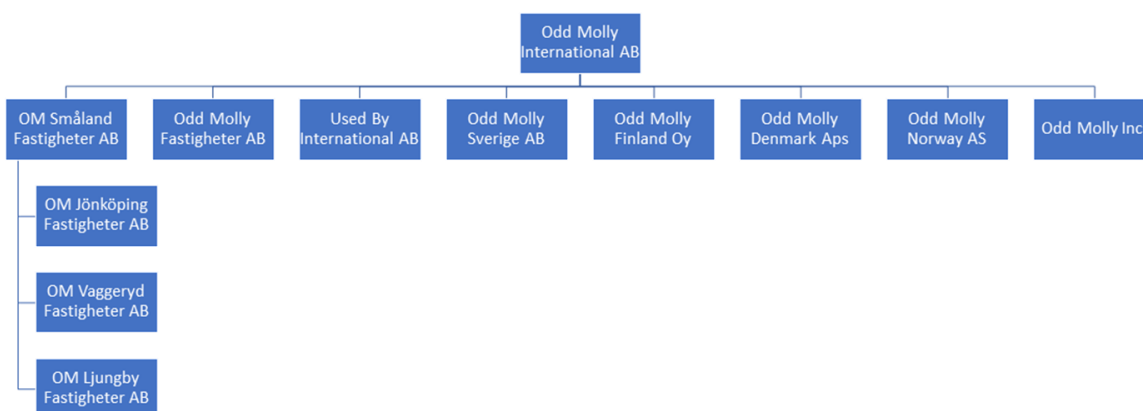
Odd Molly International AB

OM Småland Fastigheter AB

Odd Molly Fastigheter AB

Used By International AB

Odd Molly Sverige AB

Odd Molly Finland Oy

Odd Molly Denmark Aps

Odd Molly Norway AS

Odd Molly Inc

OM Jönköping Fastigheter AB

OM Vaggeryd Fastigheter AB

OM Ljungby Fastigheter AB